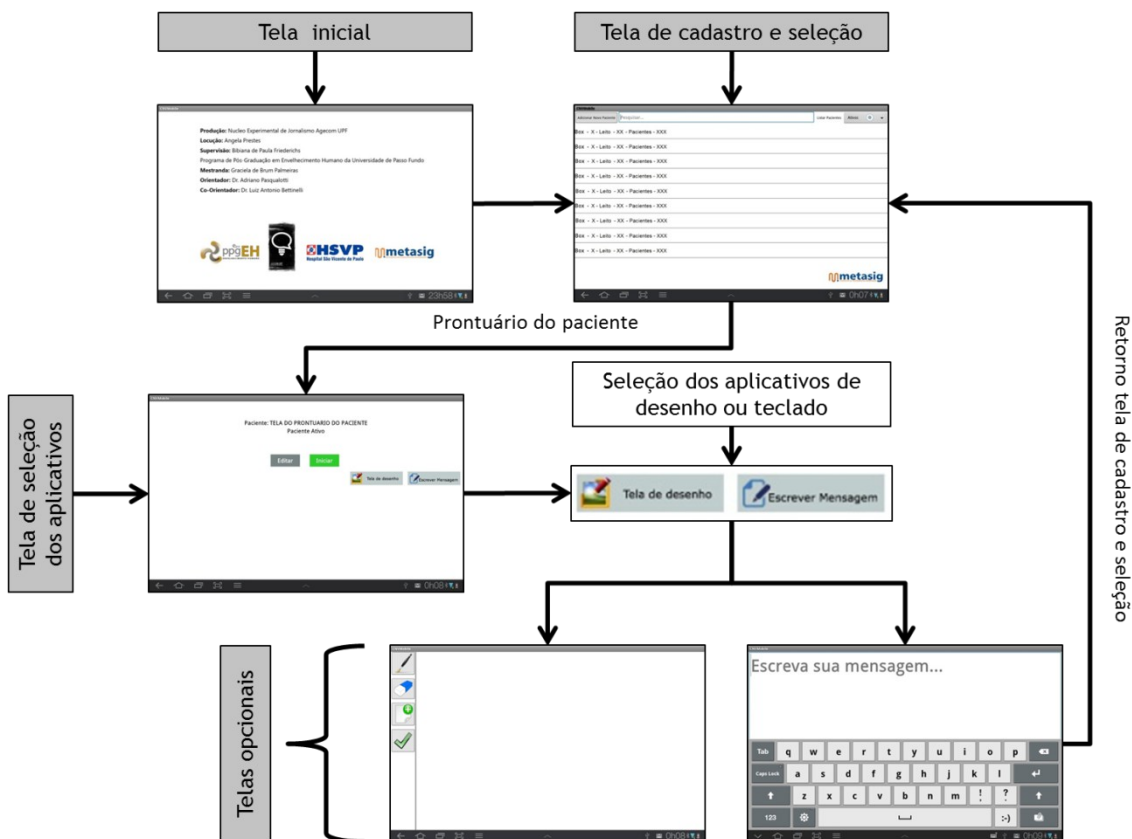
Tela inicial

Tela de cadastro e seleção

Produção: Nucleo Experimental de Jornalismo Agecom UPF
Locução: Angela Prestes
Supervisão: Bibiana de Paula Friederichs
Programa de Pós Graduação em Envelhecimento Humano da Universidade de Passo Fundo
Mestranda: Graciela de Brum Palmeiras
Orientador: Dr. Adriano Pasqualotti
Co-Orientador: Dr. Luiz Antonio Bettinelli

ppgEH HSVP Hospital São Vicente de Paulo metasig

23h58

Adicionar Novo Paciente Pesquisar... Lista Pacientes: Ativos

Box - X - Leito - XX - Pacientes - XXX
Box - X - Leito - XX - Pacientes - XXX
Box - X - Leito - XX - Pacientes - XXX
Box - X - Leito - XX - Pacientes - XXX
Box - X - Leito - XX - Pacientes - XXX
Box - X - Leito - XX - Pacientes - XXX
Box - X - Leito - XX - Pacientes - XXX
Box - X - Leito - XX - Pacientes - XXX
Box - X - Leito - XX - Pacientes - XXX

metasig

0h07

Prontuário do paciente

Retorno tela de cadastro e seleção

Tela de seleção dos aplicativos

Paciente: TELA DO PRONTUARIO DO PACIENTE
Paciente Ativo

Editar Iniciar

Tela de desenho Escrever Mensagem

0h08

Seleção dos aplicativos de desenho ou teclado

Tela de desenho Escrever Mensagem

Telas opcionais

0h08

Escreva sua mensagem...

Tab q w e r t y u i o p
Caps Lock a s d f g h j k l
z x c v b n m ! ?
123 :-)

0h09